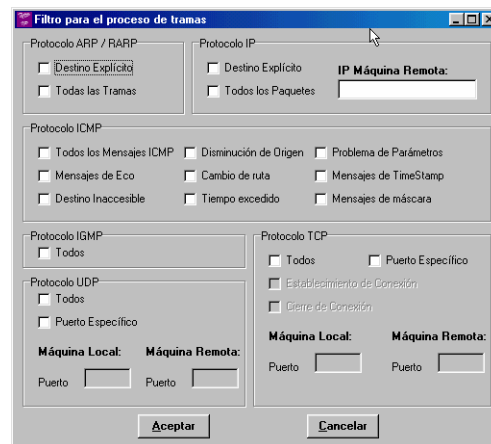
Filtro para el proceso de tramas

Protocolo ARP / RARP
Destino Explícito
Todas las Tramas

Protocolo IP
Destino Explícito
Todos los Paquetes
IP Máquina Remota:

Protocolo ICMP
Todos los Mensajes ICMP
Disminución de Origen
Problema de Parámetros
Mensajes de Eco
Cambio de ruta
Mensajes de TimeStamp
Destino Inaccesible
Tiempo excedido
Mensajes de máscara

Protocolo IGMP
Todos

Protocolo UDP
Todos
Puerto Específico
Máquina Local:
Máquina Remota:
Puerto
Puerto

Protocolo TCP
Todos
Puerto Específico
Establecimiento de Conexión
Cierre de Conexión
Máquina Local:
Máquina Remota:
Puerto
Puerto

Aceptar
Cancelar